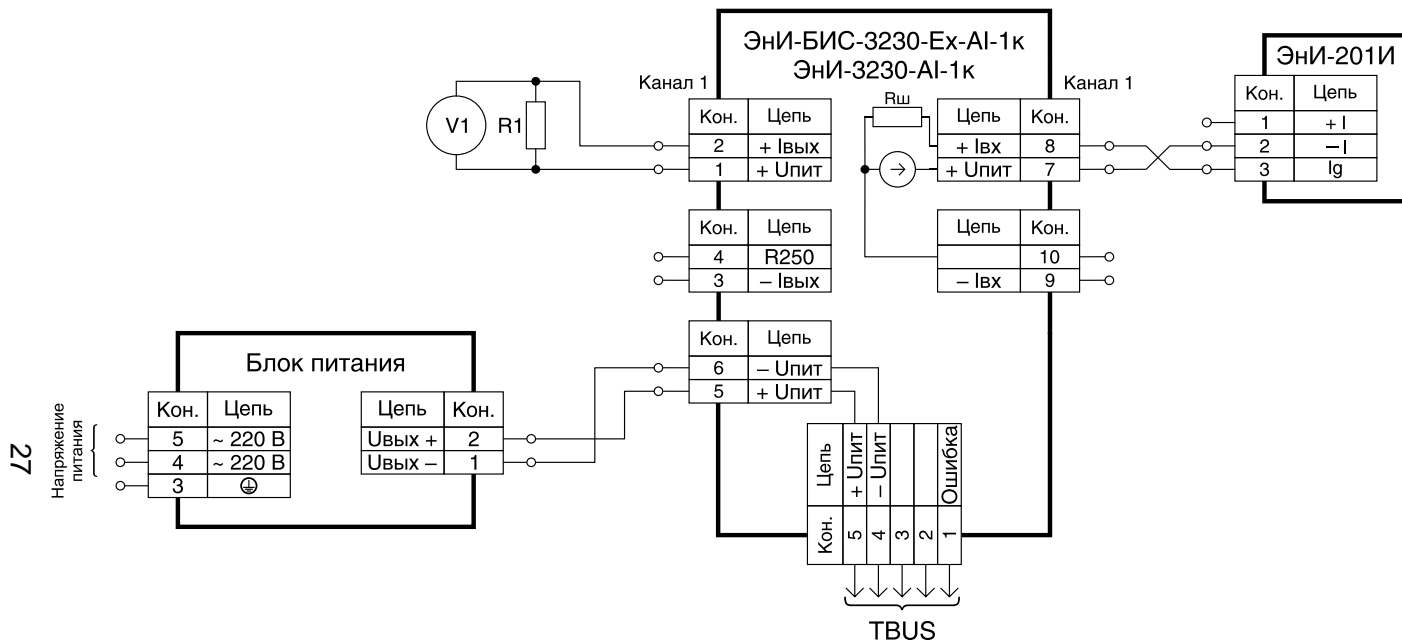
27

Напряжение питания

ЭнИ-БИС-3230-Ex-AI-1к
ЭнИ-3230-AI-1к

Канал 1

V1 R1

| Кон. | Цепь |
|---|---|
| 2 | + Iвых |
| 1 | + Uпит |

| Кон. | Цепь |
|---|---|
| 4 | R250 |
| 3 | – Iвых |

| Кон. | Цепь |
|---|---|
| 6 | – Uпит |
| 5 | + Uпит |

Канал 1

Rш

| Цепь | Кон. |
|---|---|
| + Iвх | 8 |
| + Uпит | 7 |

| Цепь | Кон. |
|---|---|
| | 10 |
| – Iвх | 9 |

ЭнИ-201И

| Кон. | Цепь |
|---|---|
| 1 | + I |
| 2 | – I |
| 3 | Ig |

Блок питания

| Кон. | Цепь |
|---|---|
| 5 | ~ 220 В |
| 4 | ~ 220 В |
| 3 | ⏚ |

| Цепь | Кон. |
|---|---|
| Uвых + | 2 |
| Uвых – | 1 |

| Цепь | + Uпит | – Uпит | | | Ошибка |
|---|---|---|---|---|---|
| Кон. | 5 | 4 | 3 | 2 | 1 |

TBUS